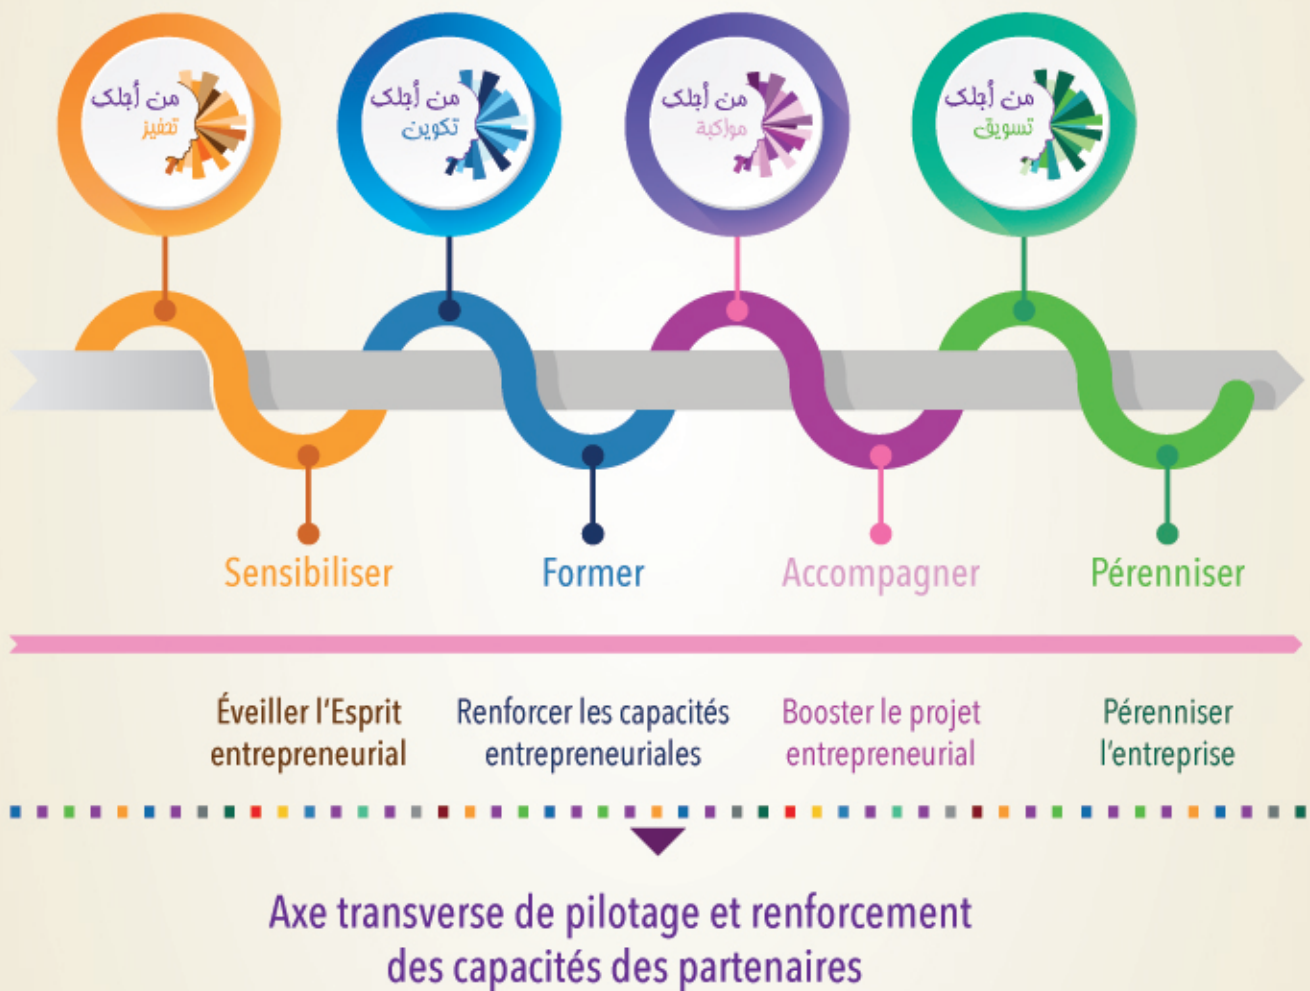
من أجلك
تحفيز

من أجلك
تكوين

من أجلك
مواكبة

من أجلك
تسويق

Sensibiliser

Former

Accompagner

Pérenniser

Éveiller l'Esprit entrepreneurial

Renforcer les capacités entrepreneuriales

Booster le projet entrepreneurial

Pérenniser l'entreprise

Axe transverse de pilotage et renforcement des capacités des partenaires